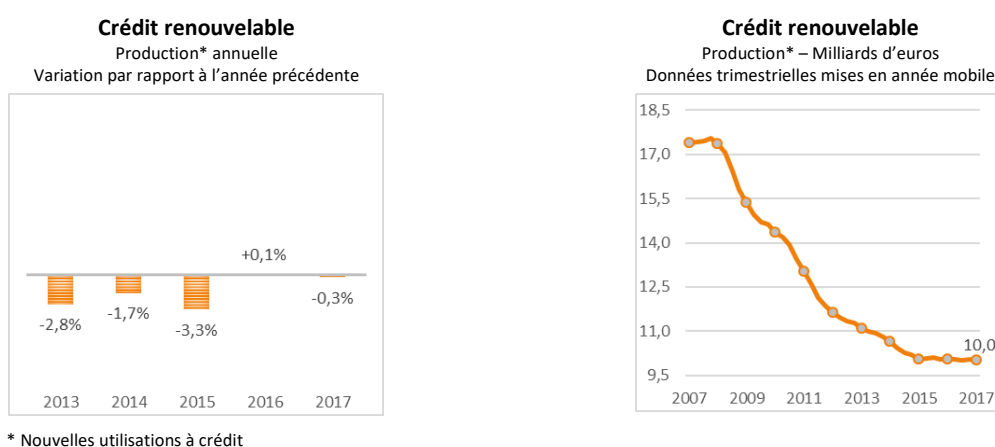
**Crédit renouvelable**
Production* annuelle
Variation par rapport à l'année précédente

+0,1%
-2,8%
-1,7%
-3,3%
-0,3%
2013
2014
2015
2016
2017

**Crédit renouvelable**
Production* – Milliards d'euros
Données trimestrielles mises en année mobile

18,5
17,0
15,5
14,0
12,5
11,0
9,5
10,0
2007
2009
2011
2013
2015
2017

* Nouvelles utilisations à crédit